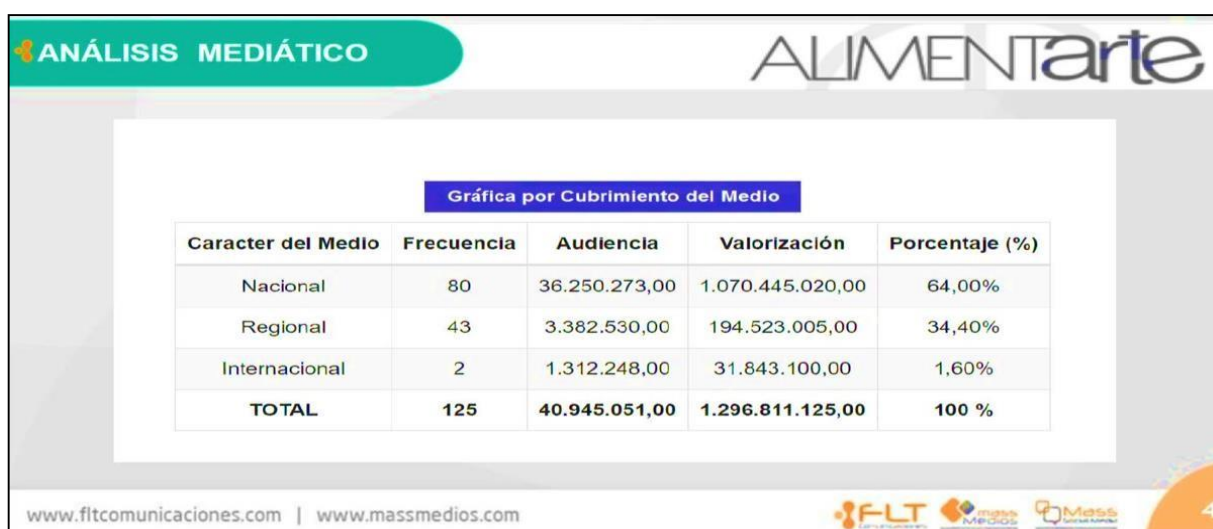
ANÁLISIS MEDIÁTICO

ALIMENTarte

Gráfica por Cubrimiento del Medio

| Caracter del Medio | Frecuencia | Audiencia | Valorización | Porcentaje (%) |
|---|---|---|---|---|
| Nacional | 80 | 36.250.273,00 | 1.070.445.020,00 | 64,00% |
| Regional | 43 | 3.382.530,00 | 194.523.005,00 | 34,40% |
| Internacional | 2 | 1.312.248,00 | 31.843.100,00 | 1,60% |
| TOTAL | 125 | 40.945.051,00 | 1.296.811.125,00 | 100 % |

www.fltcomunicaciones.com | www.massmedios.com

FLT mass Medios Mass

4